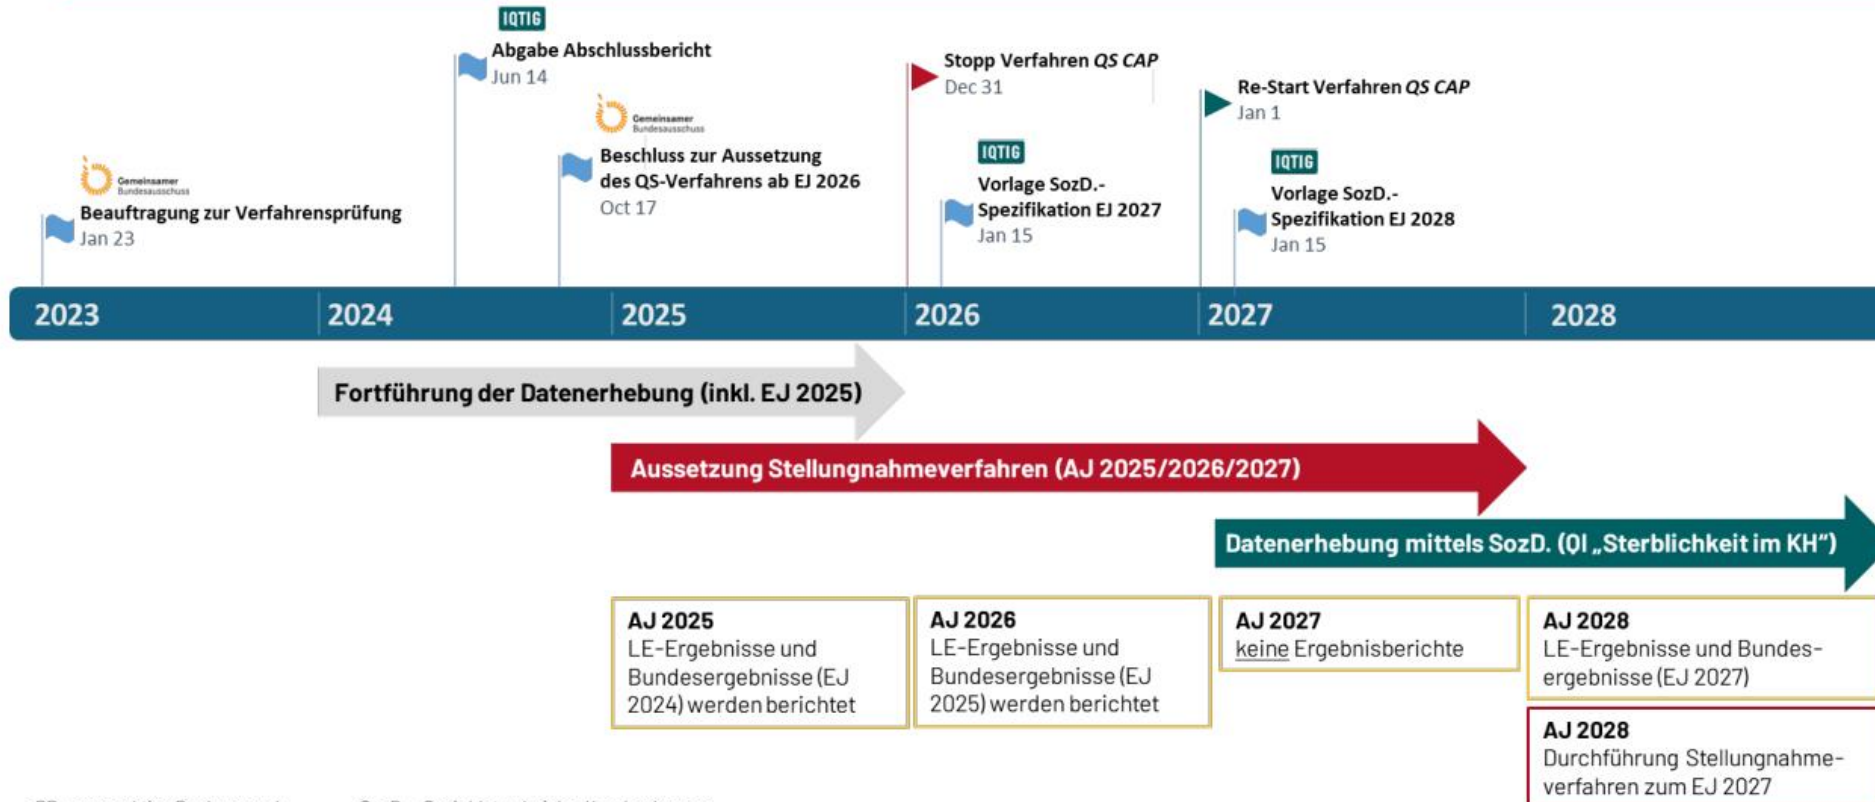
Gemeinsamer Bundesausschuss
Beauftragung zur Verfahrensprüfung
Jan 23

IQTIG
Abgabe Abschlussbericht
Jun 14

Gemeinsamer Bundesausschuss
Beschluss zur Aussetzung des QS-Verfahrens ab EJ 2026
Oct 17

Stopp Verfahren *QS CAP*
Dec 31

IQTIG
Vorlage SozD.-Spezifikation EJ 2027
Jan 15

Re-Start Verfahren *QS CAP*
Jan 1

IQTIG
Vorlage SozD.-Spezifikation EJ 2028
Jan 15

2023 2024 2025 2026 2027 2028

Fortführung der Datenerhebung (inkl. EJ 2025)

Aussetzung Stellungnahmeverfahren (AJ 2025/2026/2027)

Datenerhebung mittels SozD. (QI „Sterblichkeit im KH")

AJ 2025
LE-Ergebnisse und Bundesergebnisse (EJ 2024) werden berichtet

AJ 2026
LE-Ergebnisse und Bundesergebnisse (EJ 2025) werden berichtet

AJ 2027
keine Ergebnisberichte

AJ 2028
LE-Ergebnisse und Bundesergebnisse (EJ 2027)

AJ 2028
Durchführung Stellungnahmeverfahren zum EJ 2027

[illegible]